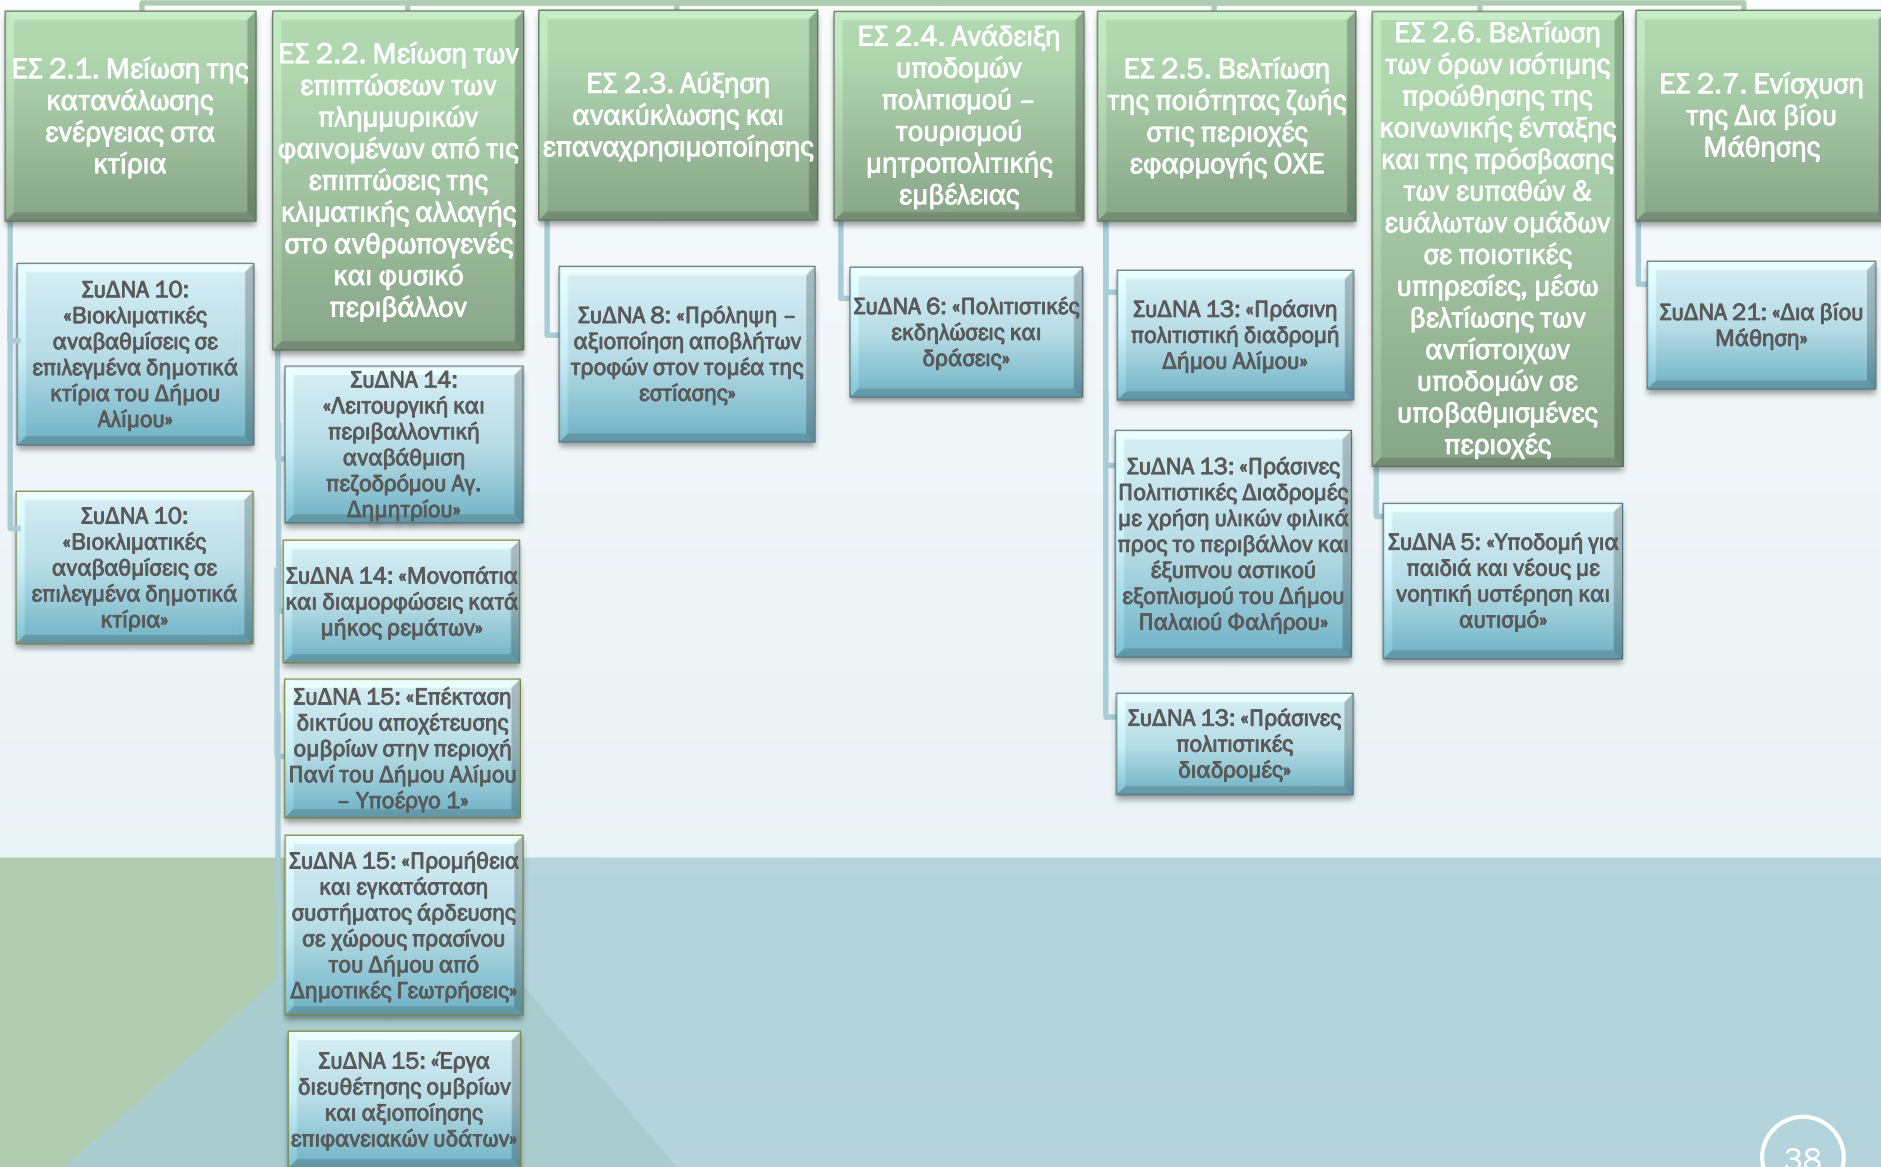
ΕΣ 2.1. Μείωση της κατανάλωσης ενέργειας στα κτίρια

ΣυΔΝΑ 10: «Βιοκλιματικές αναβαθμίσεις σε επιλεγμένα δημοτικά κτίρια του Δήμου Αλίμου»

ΣυΔΝΑ 10: «Βιοκλιματικές αναβαθμίσεις σε επιλεγμένα δημοτικά κτίρια»

ΕΣ 2.2. Μείωση των επιπτώσεων των πλημμυρικών φαινομένων από τις επιπτώσεις της κλιματικής αλλαγής στο ανθρωπογενές και φυσικό περιβάλλον

ΣυΔΝΑ 14: «Λειτουργική και περιβαλλοντική αναβάθμιση πεζοδρόμου Αγ. Δημητρίου»

ΣυΔΝΑ 14: «Μονοπάτια και διαμορφώσεις κατά μήκος ρεμάτων»

ΣυΔΝΑ 15: «Επέκταση δικτύου αποχέτευσης ομβρίων στην περιοχή Πανί του Δήμου Αλίμου – Υποέργο 1»

ΣυΔΝΑ 15: «Προμήθεια και εγκατάσταση συστήματος άρδευσης σε χώρους πρασίνου του Δήμου από Δημοτικές Γεωτρήσεις»

ΣυΔΝΑ 15: «Έργα διευθέτησης ομβρίων και αξιοποίησης επιφανειακών υδάτων»

ΕΣ 2.3. Αύξηση ανακύκλωσης και επαναχρησιμοποίησης

ΣυΔΝΑ 8: «Πρόληψη – αξιοποίηση αποβλήτων τροφών στον τομέα της εστίασης»

ΕΣ 2.4. Ανάδειξη υποδομών πολιτισμού – τουρισμού μητροπολιτικής εμβέλειας

ΣυΔΝΑ 6: «Πολιτιστικές εκδηλώσεις και δράσεις»

ΕΣ 2.5. Βελτίωση της ποιότητας ζωής στις περιοχές εφαρμογής ΟΧΕ

ΣυΔΝΑ 13: «Πράσινη πολιτιστική διαδρομή Δήμου Αλίμου»

ΣυΔΝΑ 13: «Πράσινες Πολιτιστικές Διαδρομές με χρήση υλικών φιλικά προς το περιβάλλον και έξυπνου αστικού εξοπλισμού του Δήμου Παλαιού Φαλήρου»

ΣυΔΝΑ 13: «Πράσινες πολιτιστικές διαδρομές»

ΕΣ 2.6. Βελτίωση των όρων ισότιμης προώθησης της κοινωνικής ένταξης και της πρόσβασης των ευπαθών & ευάλωτων ομάδων σε ποιοτικές υπηρεσίες, μέσω βελτίωσης των αντίστοιχων υποδομών σε υποβαθμισμένες περιοχές

ΣυΔΝΑ 5: «Υποδομή για παιδιά και νέους με νοητική υστέρηση και αυτισμό»

ΕΣ 2.7. Ενίσχυση της Δια βίου Μάθησης

ΣυΔΝΑ 21: «Δια βίου Μάθηση»

38